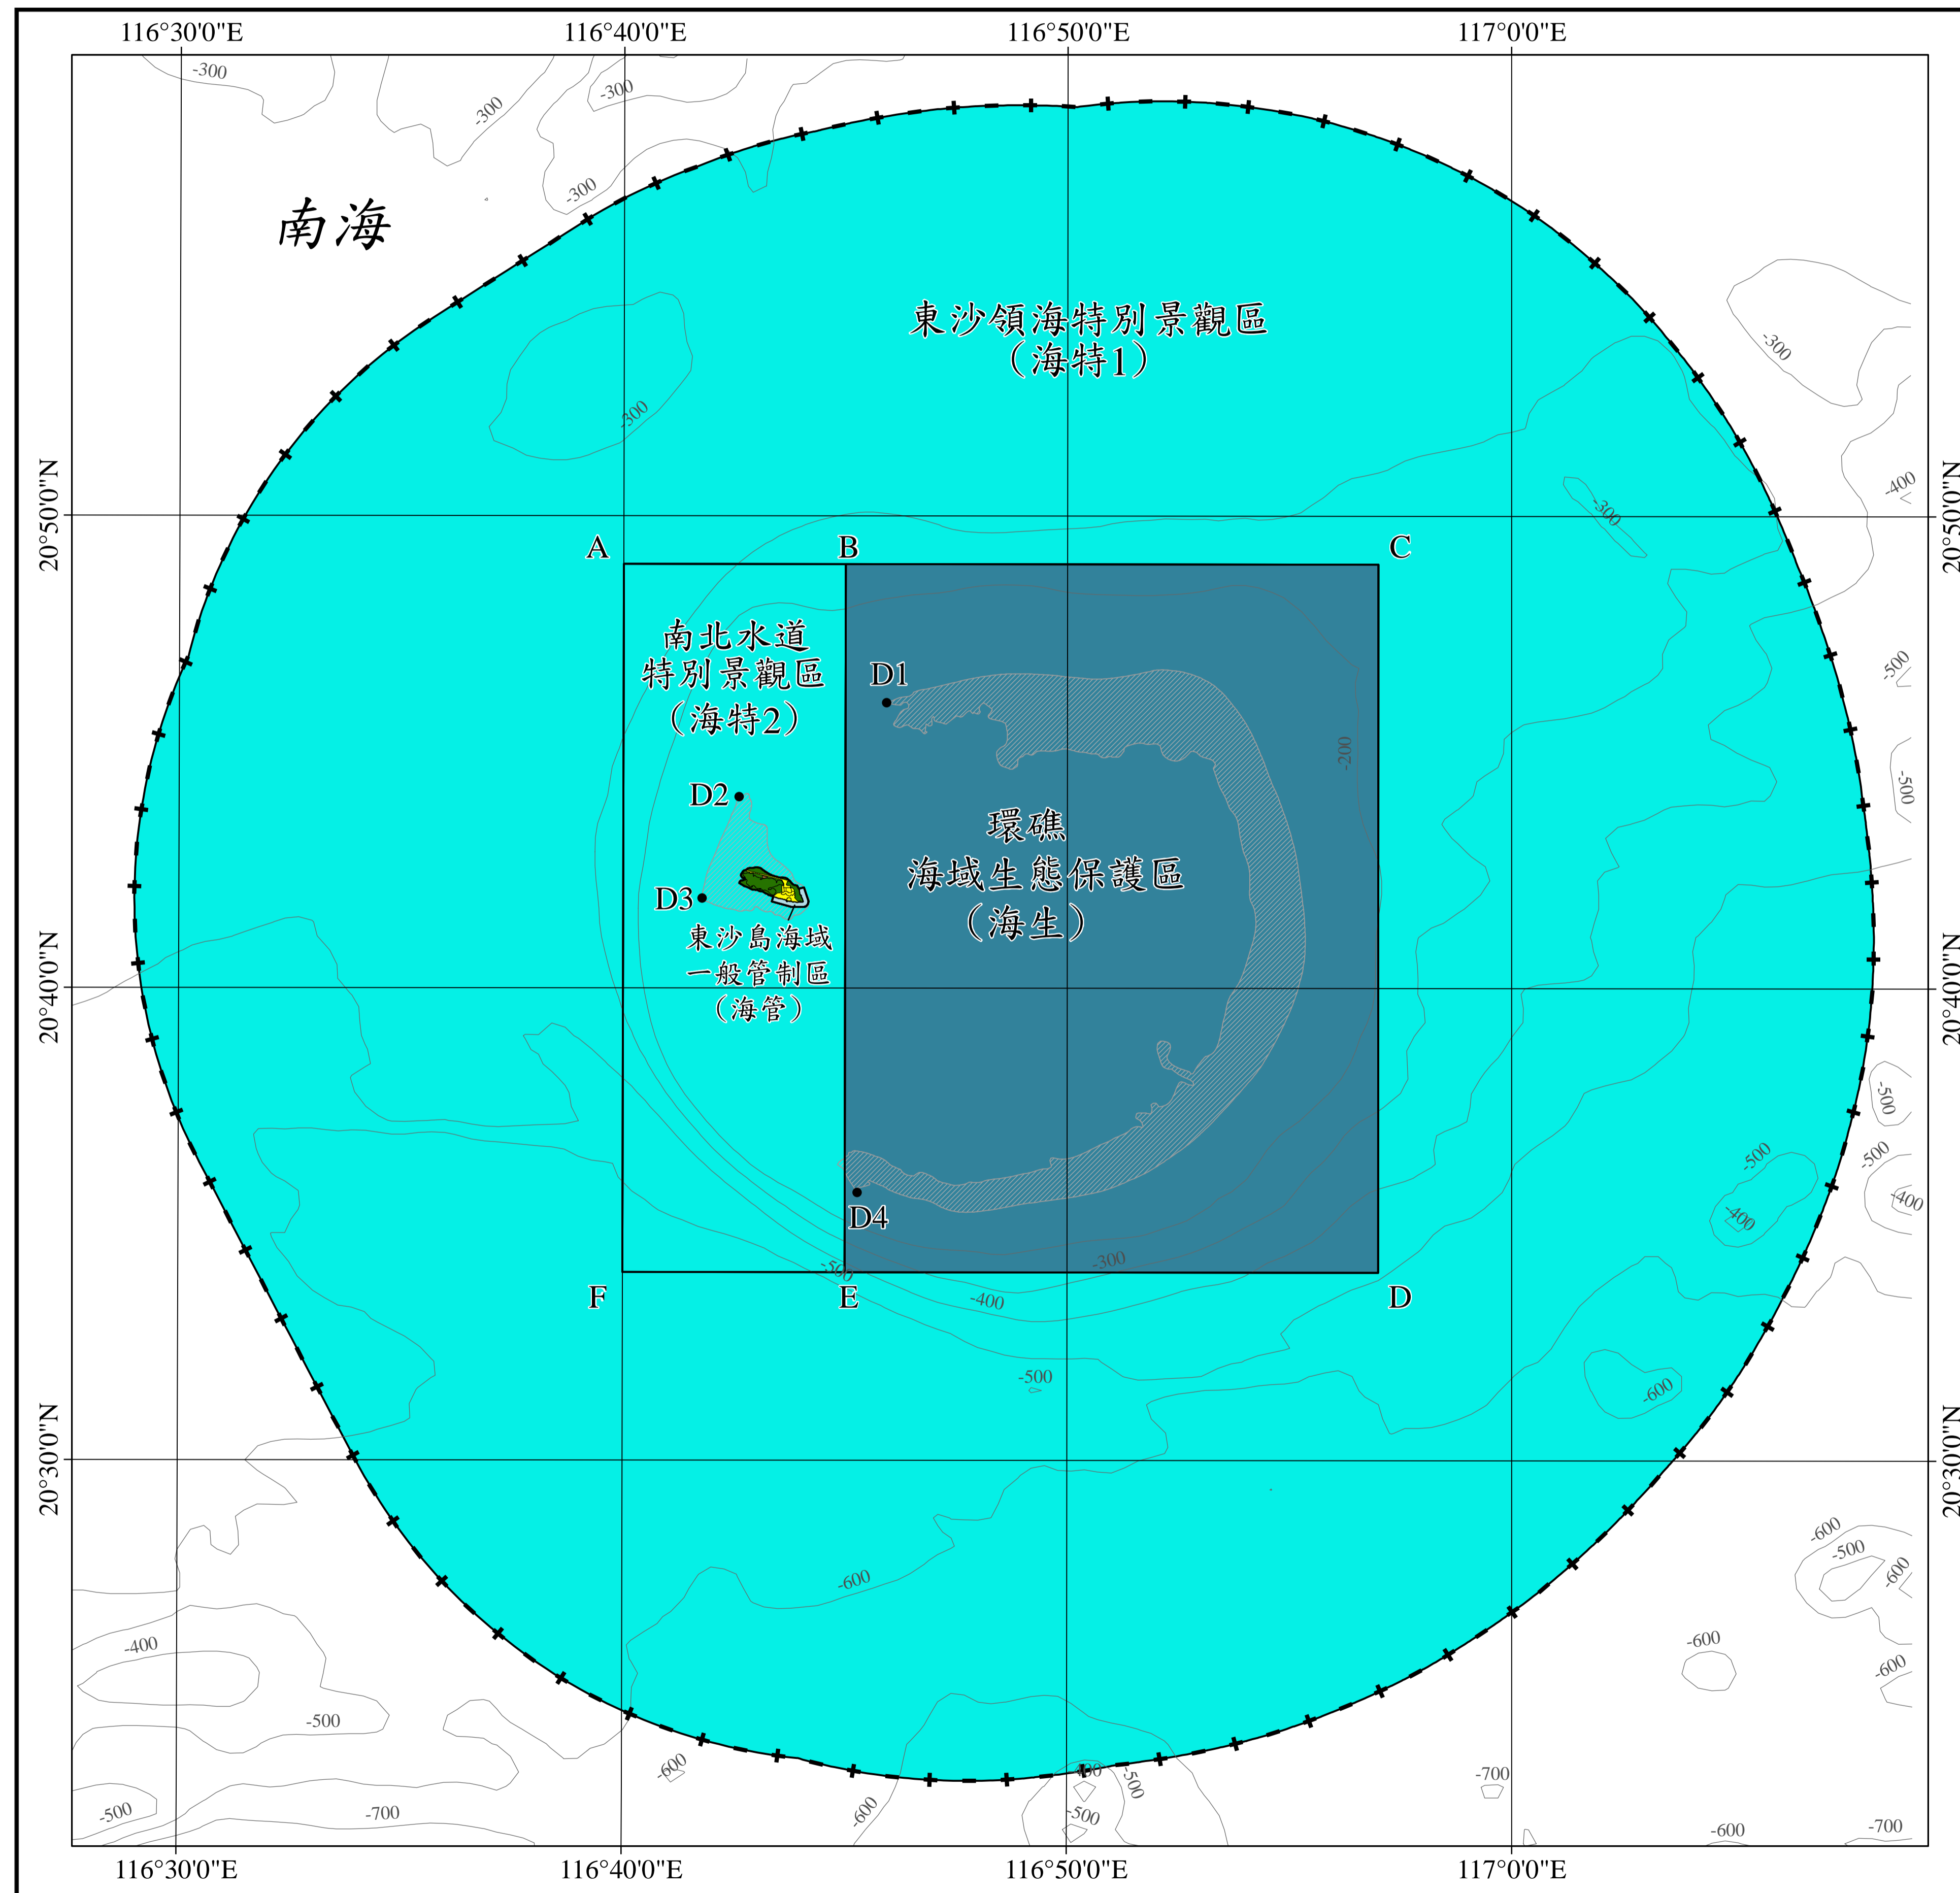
116°30'0"E
116°40'0"E
116°50'0"E
117°0'0"E

南海

東沙領海特別景觀區
（海特1）

A
B
C

南北水道
特別景觀區
（海特2）

D1
D2
D3
D4

環礁
海域生態保護區
（海生）

東沙島海域
一般管制區
（海管）

F
E
D

20°50'0"N
20°40'0"N
20°30'0"N

-300
-300
-300
-300
-300
-300
-300
-300
-200
-400
-500
-500
-500
-500
-400
-400
-300
-500
-400
-500
-600
-600
-500
-600
-600
-600
-400
-500
-500
-700
-600
-600
-500
-500
-700
-600
-700